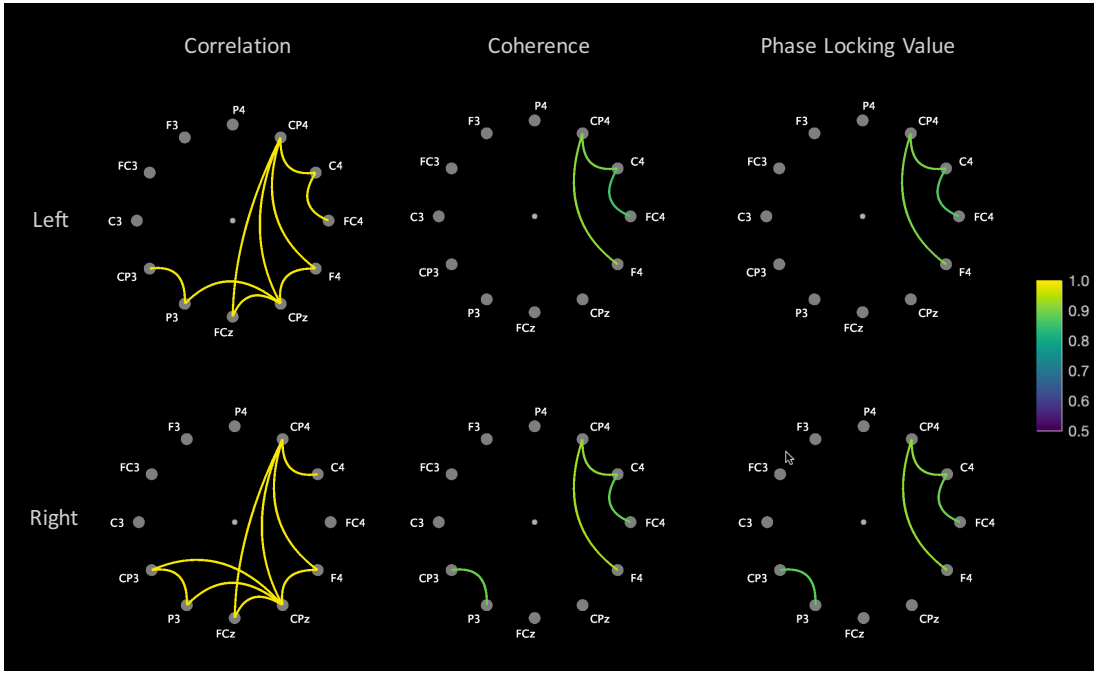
Correlation

Coherence

Phase Locking Value

Left

P4
F3
CP4
FC3
C4
C3
FC4
CP3
F4
P3
FCz
CPz

P4
F3
CP4
FC3
C4
C3
FC4
CP3
F4
P3
FCz
CPz

P4
F3
CP4
FC3
C4
C3
FC4
CP3
F4
P3
FCz
CPz

1.0
0.9
0.8
0.7
0.6
0.5

Right

P4
F3
CP4
FC3
C4
C3
FC4
CP3
F4
P3
FCz
CPz

P4
F3
CP4
FC3
C4
C3
FC4
CP3
F4
P3
FCz
CPz

P4
F3
CP4
FC3
C4
C3
FC4
CP3
F4
P3
FCz
CPz